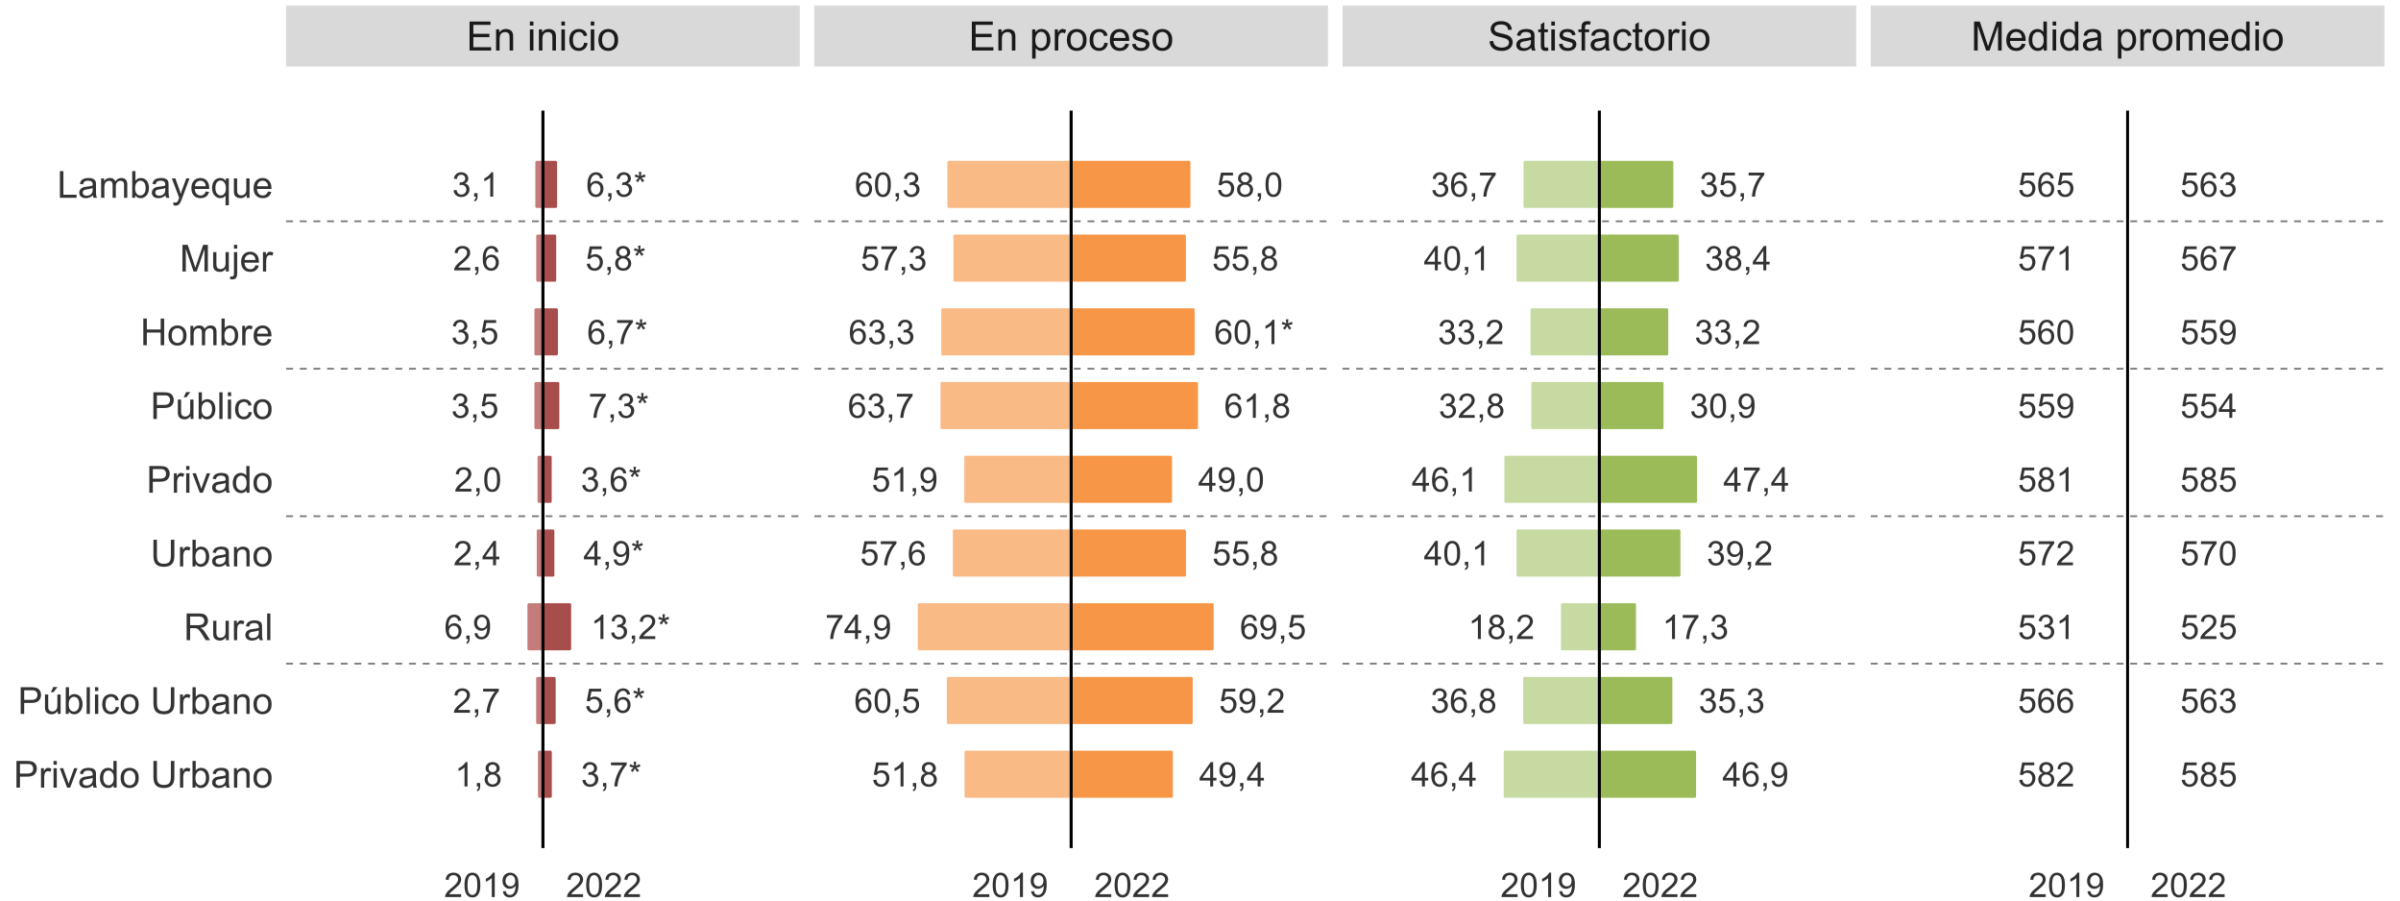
|  | En inicio |  | En proceso |  | Satisfactorio |  | Medida promedio |  |
|---|---|---|---|---|---|---|---|---|
| Lambayeque | 3,1 | 6,3* | 60,3 | 58,0 | 36,7 | 35,7 | 565 | 563 |
| Mujer | 2,6 | 5,8* | 57,3 | 55,8 | 40,1 | 38,4 | 571 | 567 |
| Hombre | 3,5 | 6,7* | 63,3 | 60,1* | 33,2 | 33,2 | 560 | 559 |
| Público | 3,5 | 7,3* | 63,7 | 61,8 | 32,8 | 30,9 | 559 | 554 |
| Privado | 2,0 | 3,6* | 51,9 | 49,0 | 46,1 | 47,4 | 581 | 585 |
| Urbano | 2,4 | 4,9* | 57,6 | 55,8 | 40,1 | 39,2 | 572 | 570 |
| Rural | 6,9 | 13,2* | 74,9 | 69,5 | 18,2 | 17,3 | 531 | 525 |
| Público Urbano | 2,7 | 5,6* | 60,5 | 59,2 | 36,8 | 35,3 | 566 | 563 |
| Privado Urbano | 1,8 | 3,7* | 51,8 | 49,4 | 46,4 | 46,9 | 582 | 585 |
|  | 2019 | 2022 | 2019 | 2022 | 2019 | 2022 | 2019 | 2022 |